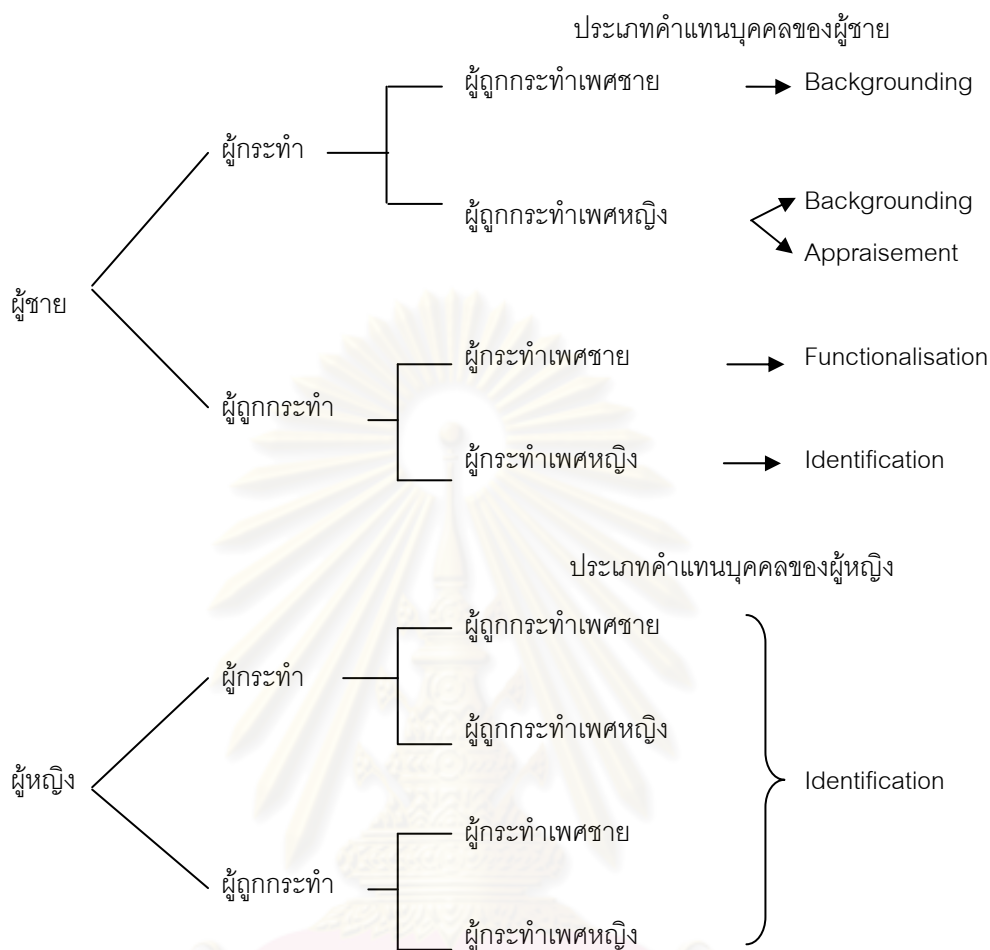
ประเภทคำแทนบุคคลของผู้ชาย

ผู้ชาย

ผู้กระทำ

ผู้ถูกกระทำเพศชาย → Backgrounding

ผู้ถูกกระทำเพศหญิง → Backgrounding → Appraisement

ผู้ถูกกระทำ

ผู้กระทำเพศชาย → Functionalisation

ผู้กระทำเพศหญิง → Identification

ประเภทคำแทนบุคคลของผู้หญิง

ผู้หญิง

ผู้กระทำ

ผู้ถูกกระทำเพศชาย

ผู้ถูกกระทำเพศหญิง

ผู้ถูกกระทำ

ผู้กระทำเพศชาย

ผู้กระทำเพศหญิง

Identification